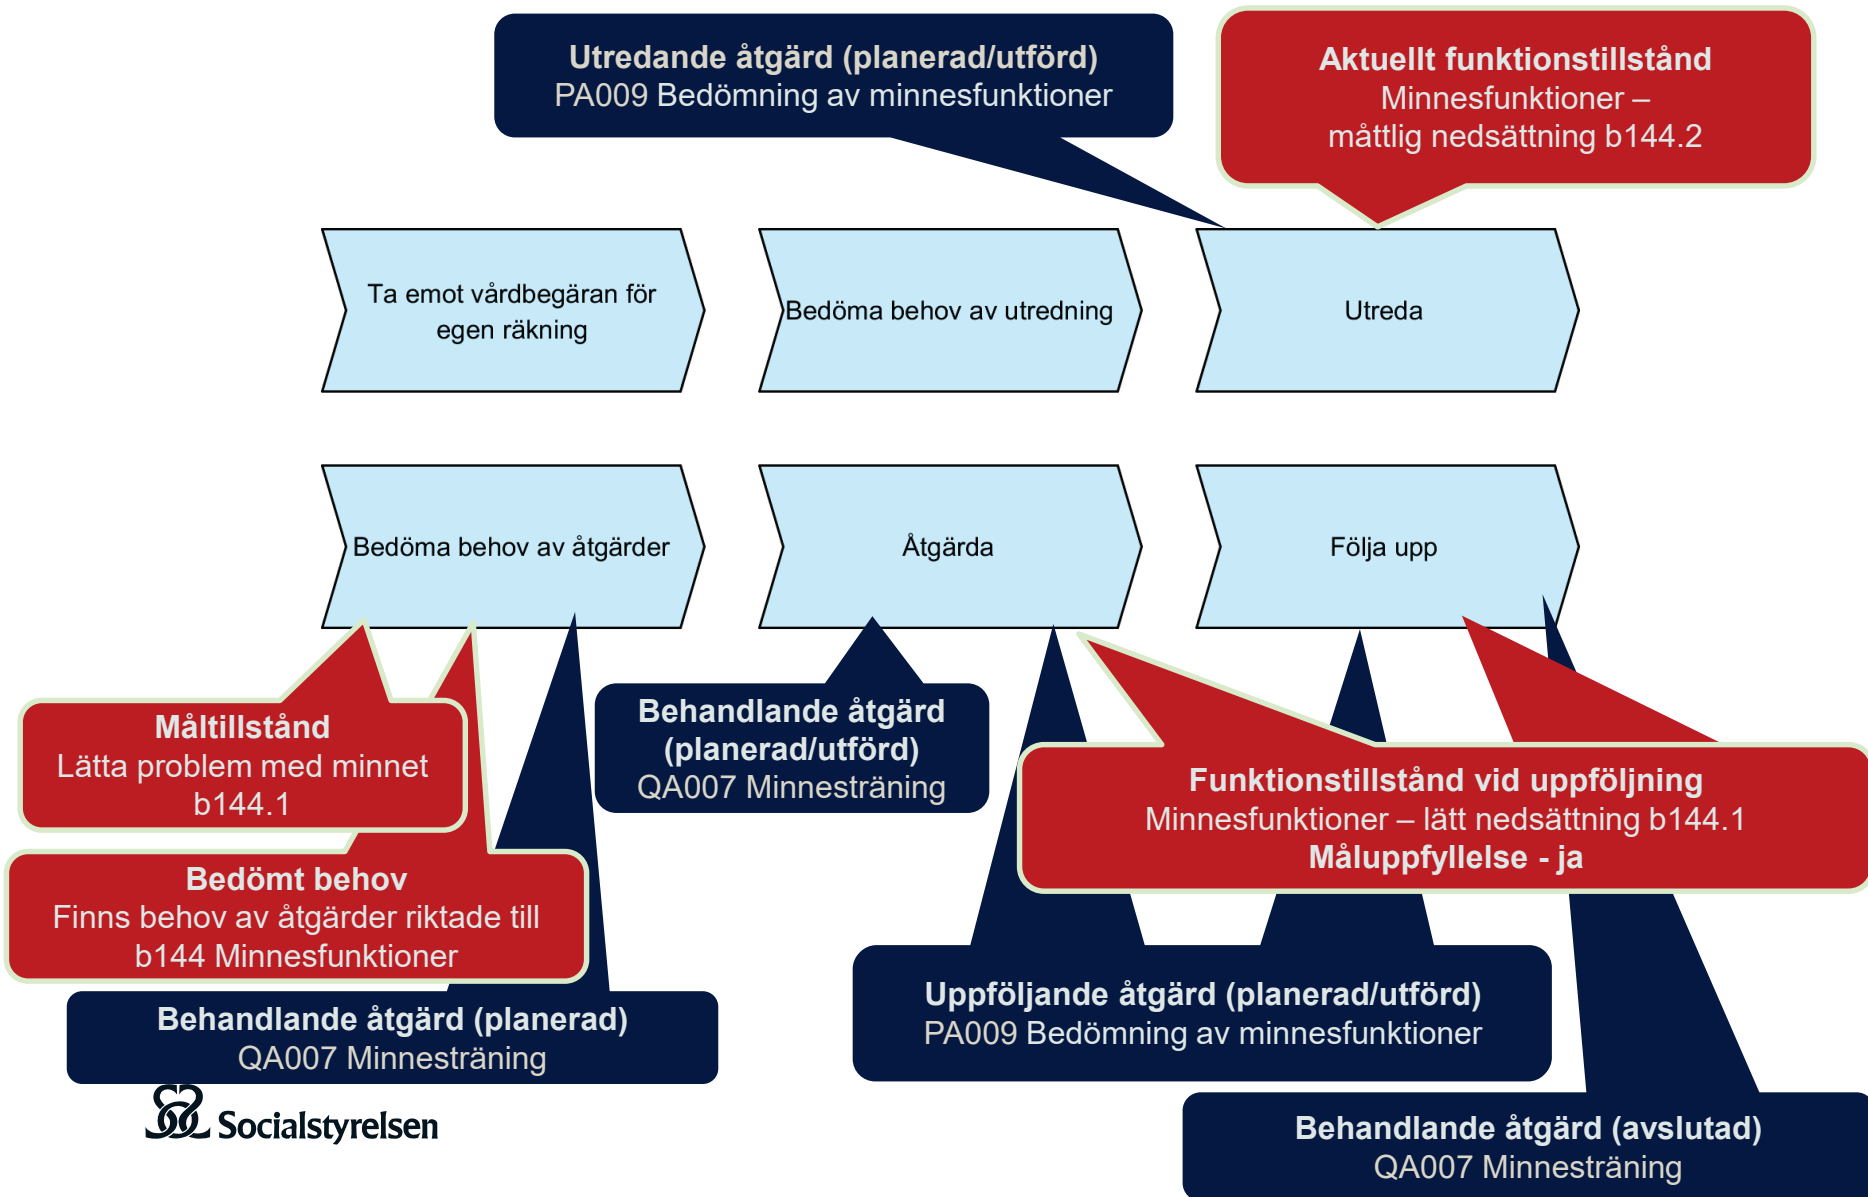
**Utredande åtgärd (planerad/utförd)**
PA009 Bedömning av minnesfunktioner

**Aktuellt funktionstillstånd**
Minnesfunktioner – måttlig nedsättning b144.2

Ta emot vårdbegäran för egen räkning

Bedöma behov av utredning

Utreda

Bedöma behov av åtgärder

Åtgärda

Följa upp

**Måltillstånd**
Lätta problem med minnet b144.1

**Behandlande åtgärd (planerad/utförd)**
QA007 Minnesträning

**Funktionstillstånd vid uppföljning**
Minnesfunktioner – lätt nedsättning b144.1
**Måluppfyllelse - ja**

**Bedömt behov**
Finns behov av åtgärder riktade till b144 Minnesfunktioner

**Behandlande åtgärd (planerad)**
QA007 Minnesträning

**Uppföljande åtgärd (planerad/utförd)**
PA009 Bedömning av minnesfunktioner

Socialstyrelsen

**Behandlande åtgärd (avslutad)**
QA007 Minnesträning